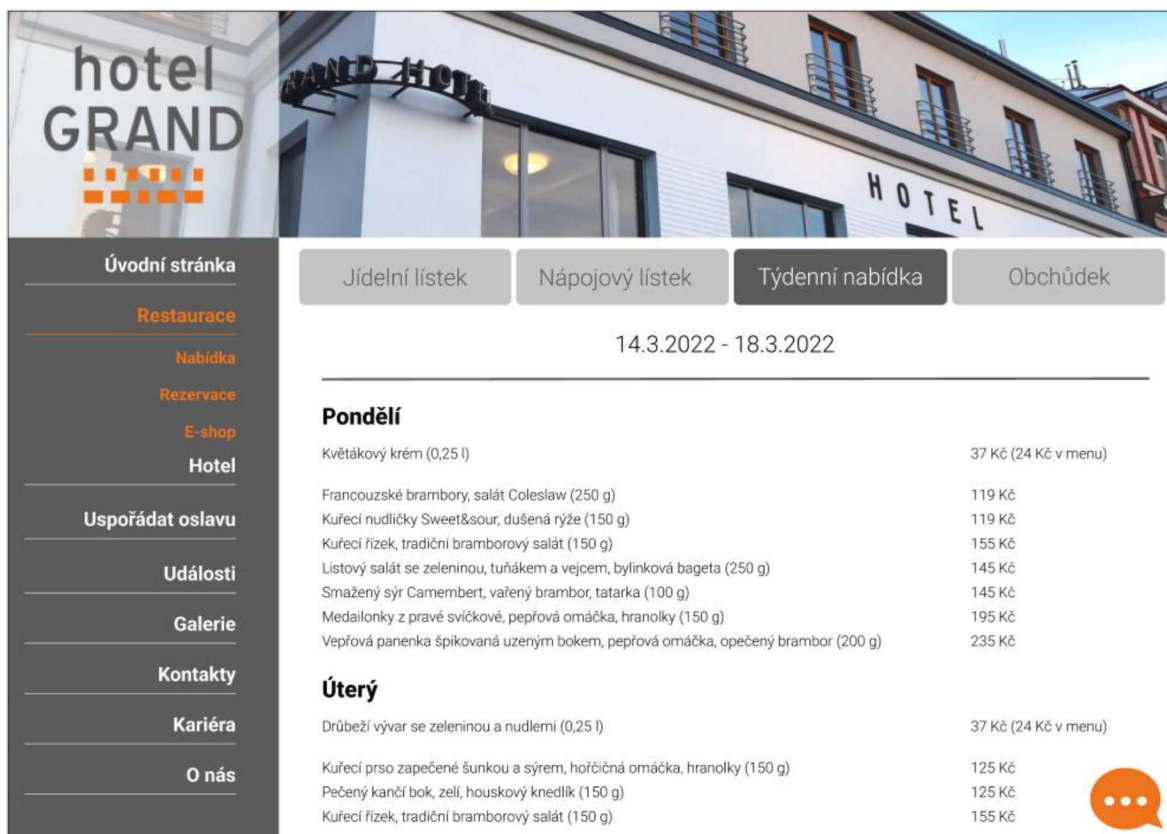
hotel
GRAND

GRAND HOTEL

HOTEL

Úvodní stránka
Restaurace
Nabídka
Rezervace
E-shop
Hotel
Uspořádat oslavu
Události
Galerie
Kontakty
Kariéra
O nás

Jídelní lístek | Nápojový lístek | Týdenní nabídka | Obchůdek

14.3.2022 - 18.3.2022

Pondělí

| | |
|---|---|
| Květákový krém (0,25 l) | 37 Kč (24 Kč v menu) |
| Francouzské brambory, salát Coleslaw (250 g) | 119 Kč |
| Kuřecí nudličky Sweet&sour, dušená rýže (150 g) | 119 Kč |
| Kuřecí řízek, tradiční bramborový salát (150 g) | 155 Kč |
| Listový salát se zeleninou, tuňákem a vejcem, bylinková bageta (250 g) | 145 Kč |
| Smažený sýr Camembert, vařený brambor, tatarka (100 g) | 145 Kč |
| Medailonky z pravé svíčkové, pepřová omáčka, hranolky (150 g) | 195 Kč |
| Vepřová panenka špikovaná uzeným bokem, pepřová omáčka, opečený brambor (200 g) | 235 Kč |

Úterý

| | |
|---|---|
| Drůbeží vývar se zeleninou a nudlemi (0,25 l) | 37 Kč (24 Kč v menu) |
| Kuřecí prso zapečené šunkou a sýrem, hořčičná omáčka, hranolky (150 g) | 125 Kč |
| Pečený kančí bok, zelí, houskový knedlík (150 g) | 125 Kč |
| Kuřecí řízek, tradiční bramborový salát (150 g) | 155 Kč |